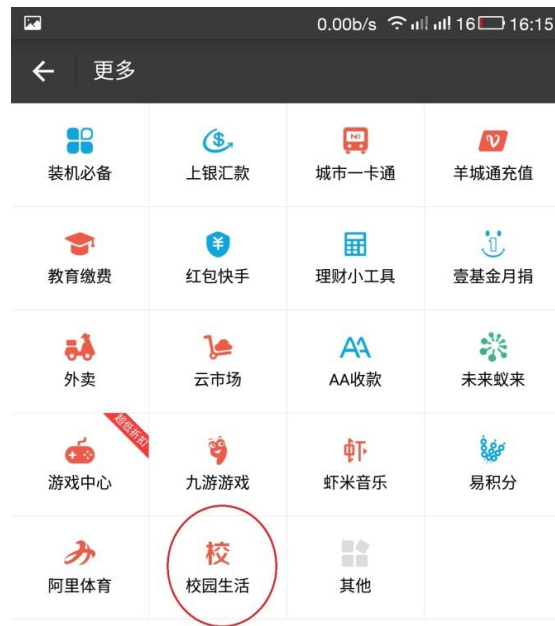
0.00b/s 16 16:15

更多

| | | | |
|---|---|---|---|
| 装机必备 | 上银汇款 | 城市一卡通 | 羊城通充值 |
| 教育缴费 | 红包快手 | 理财小工具 | 壹基金月捐 |
| 外卖 | 云市场 | AA收款 | 未来蚁来 |
| 游戏中心 | 九游游戏 | 虾米音乐 | 易积分 |
| 阿里体育 | 校园生活 | 其他 | |

超低折扣

校

虾